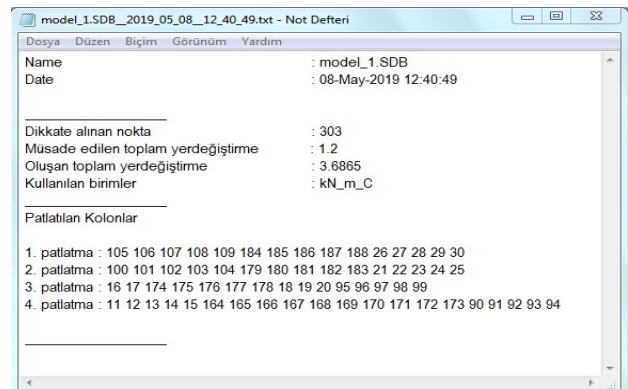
model_1.SDB__2019_05_08__12_40_49.txt - Not Defteri

Dosya Düzen Biçim Görünüm Yardım

Name : model_1.SDB
Date : 08-May-2019 12:40:49

Dikkate alınan nokta : 303
Müsade edilen toplam yerdeğiştirme : 1.2
Oluşan toplam yerdeğiştirme : 3.6865
Kullanılan birimler : kN_m_C

Patlatılan Kolonlar

1. patlatma : 105 106 107 108 109 184 185 186 187 188 26 27 28 29 30
2. patlatma : 100 101 102 103 104 179 180 181 182 183 21 22 23 24 25
3. patlatma : 16 17 174 175 176 177 178 18 19 20 95 96 97 98 99
4. patlatma : 11 12 13 14 15 164 165 166 167 168 169 170 171 172 173 90 91 92 93 94